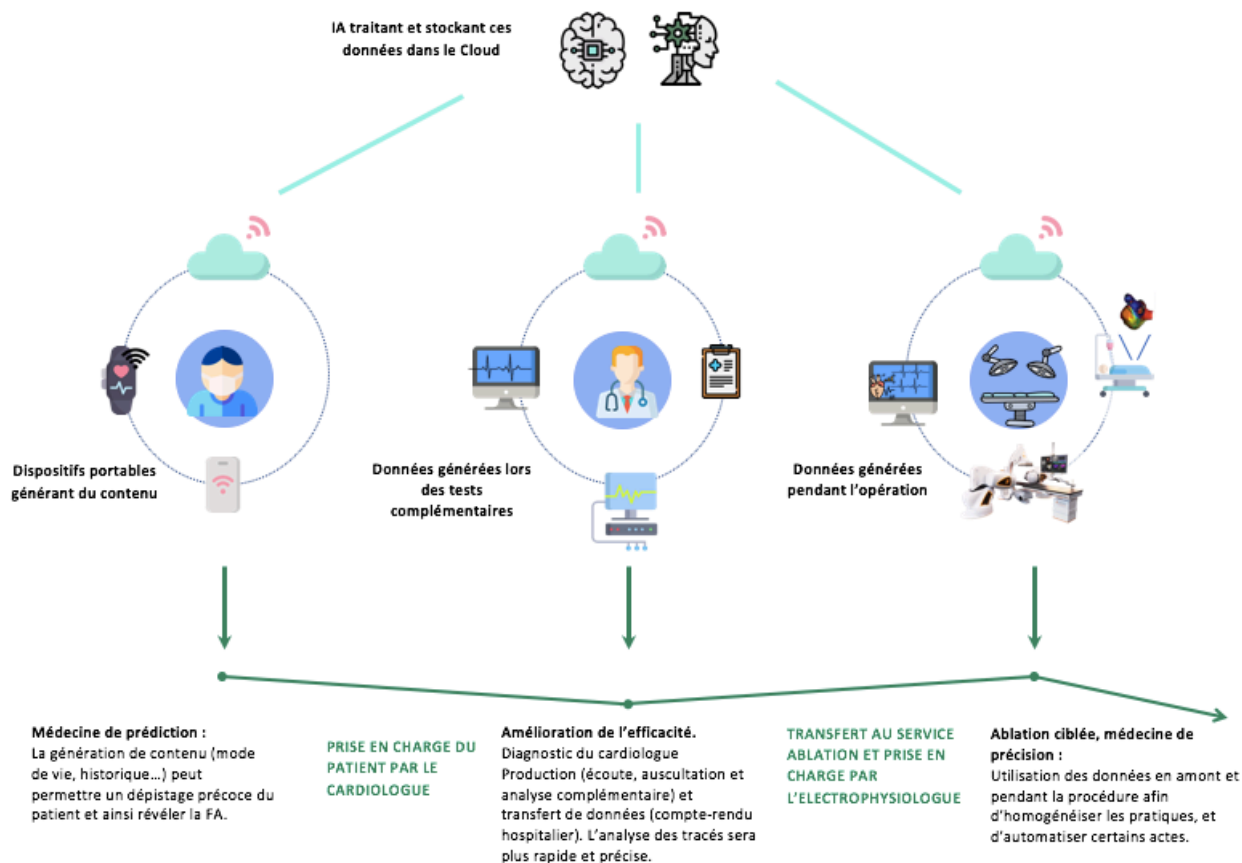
IA traitant et stockant ces données dans le Cloud

Dispositifs portables générant du contenu

Données générées lors des tests complémentaires

Données générées pendant l'opération

Médecine de prédiction :
La génération de contenu (mode de vie, historique…) peut permettre un dépistage précoce du patient et ainsi révéler la FA.

PRISE EN CHARGE DU PATIENT PAR LE CARDIOLOGUE

Amélioration de l'efficacité.
Diagnostic du cardiologue
Production (écoute, auscultation et analyse complémentaire) et transfert de données (compte-rendu hospitalier). L'analyse des tracés sera plus rapide et précise.

TRANSFERT AU SERVICE ABLATION ET PRISE EN CHARGE PAR L'ELECTROPHYSIOLOGUE

Ablation ciblée, médecine de précision :
Utilisation des données en amont et pendant la procédure afin d'homogénéiser les pratiques, et d'automatiser certains actes.